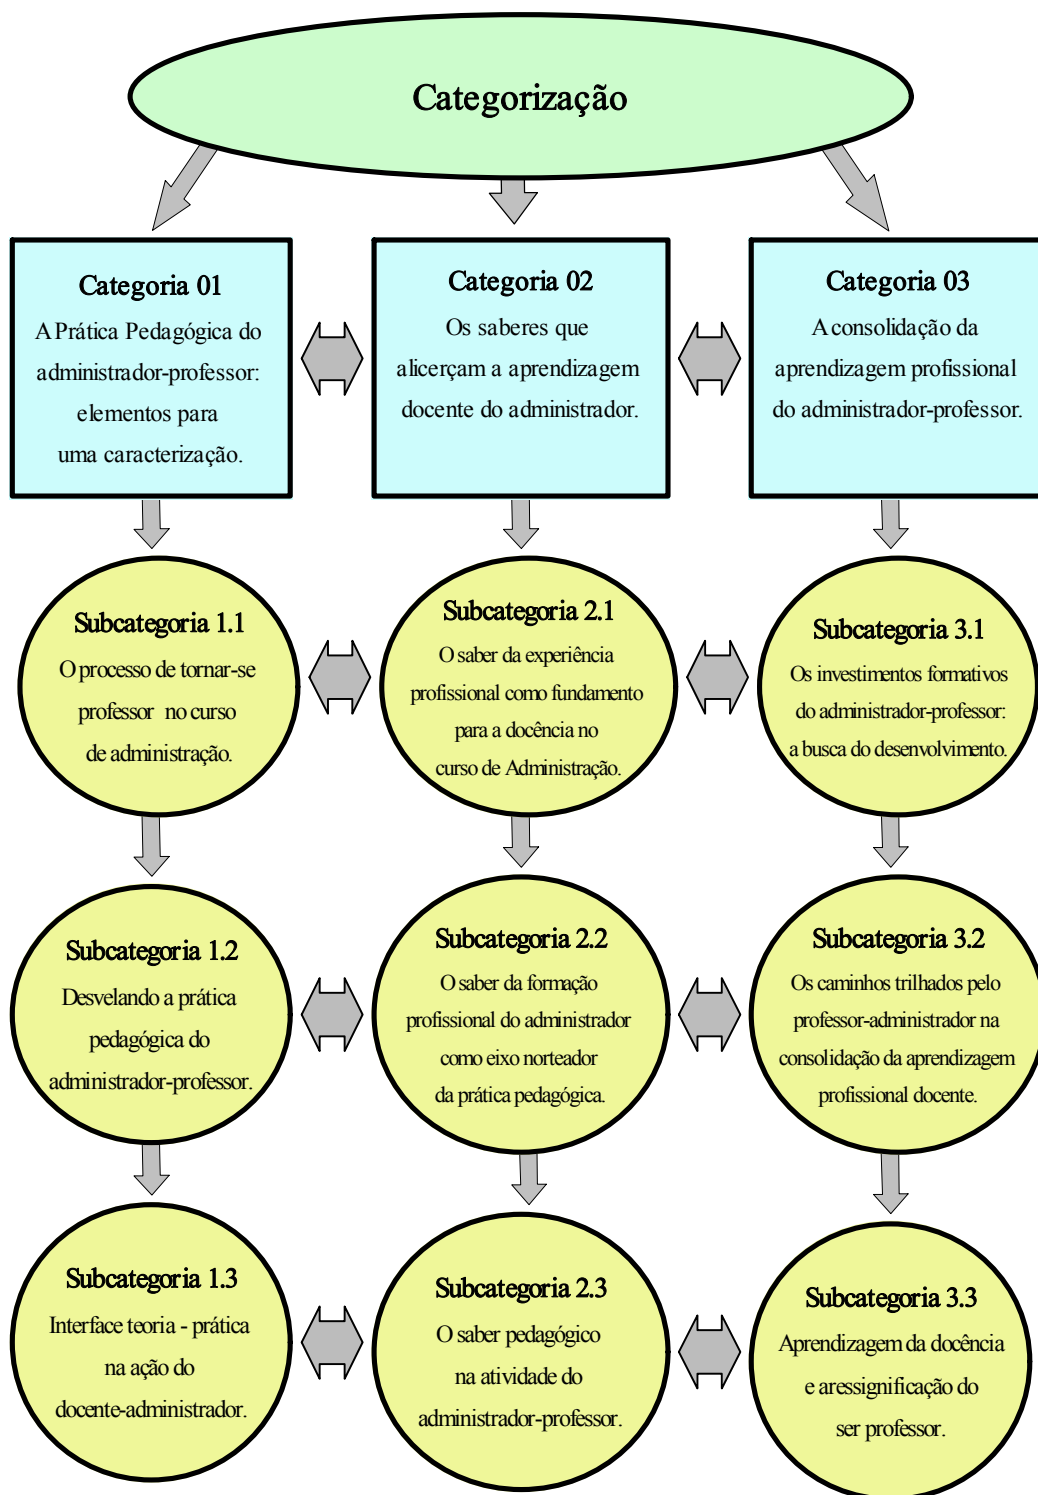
Categorização

Categoria 01
A Prática Pedagógica do administrador-professor: elementos para uma caracterização.

Categoria 02
Os saberes que alicerçam a aprendizagem docente do administrador.

Categoria 03
A consolidação da aprendizagem profissional do administrador-professor.

Subcategoria 1.1
O processo de tornar-se professor no curso de administração.

Subcategoria 2.1
O saber da experiência profissional como fundamento para a docência no curso de Administração.

Subcategoria 3.1
Os investimentos formativos do administrador-professor: a busca do desenvolvimento.

Subcategoria 1.2
Desvelando a prática pedagógica do administrador-professor.

Subcategoria 2.2
O saber da formação profissional do administrador como eixo norteador da prática pedagógica.

Subcategoria 3.2
Os caminhos trilhados pelo professor-administrador na consolidação da aprendizagem profissional docente.

Subcategoria 1.3
Interface teoria - prática na ação do docente-administrador.

Subcategoria 2.3
O saber pedagógico na atividade do administrador-professor.

Subcategoria 3.3
Aprendizagem da docência e aressignificação do ser professor.